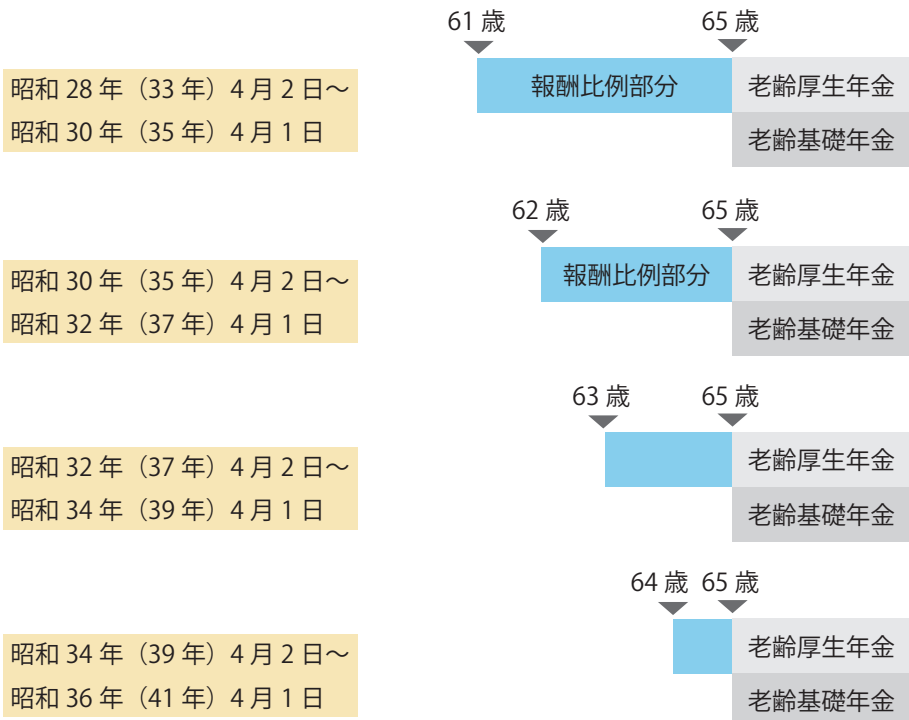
61 歳

65 歳

昭和 28 年（33 年）4 月 2 日〜
昭和 30 年（35 年）4 月 1 日

報酬比例部分

老齢厚生年金

老齢基礎年金

62 歳

65 歳

昭和 30 年（35 年）4 月 2 日〜
昭和 32 年（37 年）4 月 1 日

報酬比例部分

老齢厚生年金

老齢基礎年金

63 歳

65 歳

昭和 32 年（37 年）4 月 2 日〜
昭和 34 年（39 年）4 月 1 日

老齢厚生年金

老齢基礎年金

64 歳

65 歳

昭和 34 年（39 年）4 月 2 日〜
昭和 36 年（41 年）4 月 1 日

老齢厚生年金

老齢基礎年金